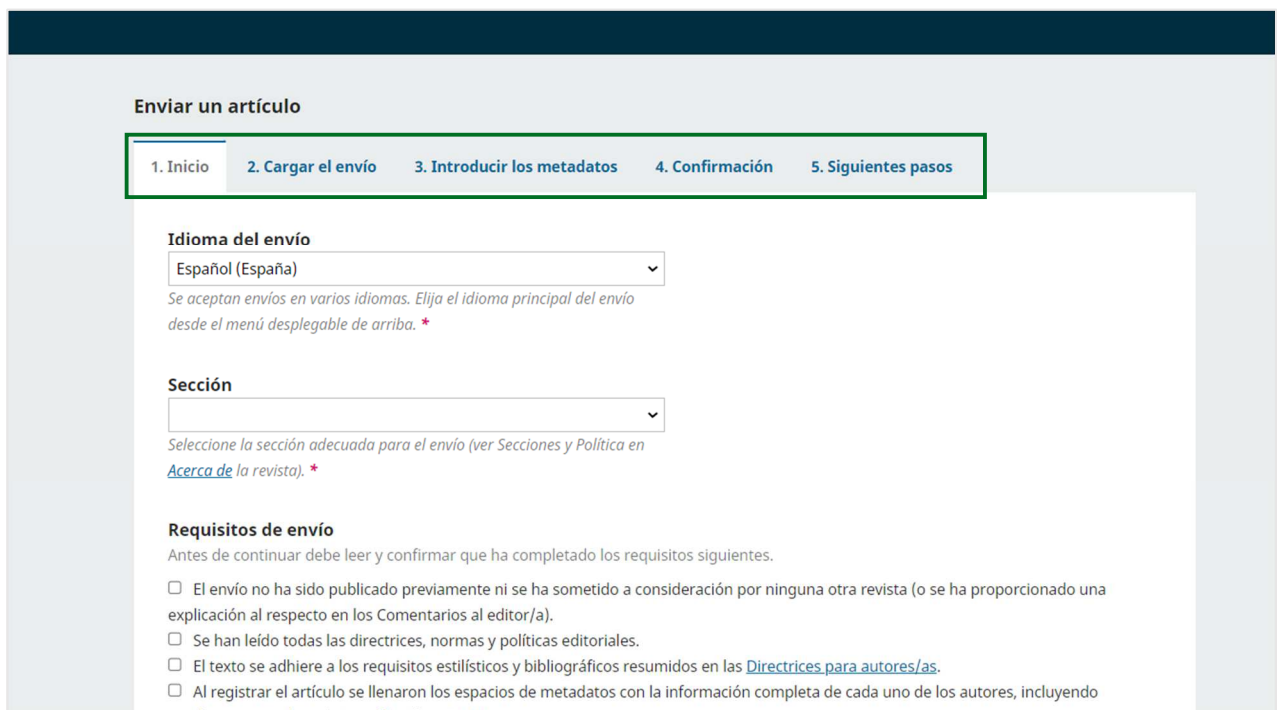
Enviar un artículo

1. Inicio 2. Cargar el envío 3. Introducir los metadatos 4. Confirmación 5. Siguientes pasos

Idioma del envío
Español (España)
Se aceptan envíos en varios idiomas. Elija el idioma principal del envío desde el menú desplegable de arriba. *

Sección

Seleccione la sección adecuada para el envío (ver Secciones y Política en Acerca de la revista). *

Requisitos de envío
Antes de continuar debe leer y confirmar que ha completado los requisitos siguientes.

El envío no ha sido publicado previamente ni se ha sometido a consideración por ninguna otra revista (o se ha proporcionado una explicación al respecto en los Comentarios al editor/a).
Se han leído todas las directrices, normas y políticas editoriales.
El texto se adhiere a los requisitos estilísticos y bibliográficos resumidos en las Directrices para autores/as.
Al registrar el artículo se llenaron los espacios de metadatos con la información completa de cada uno de los autores, incluyendo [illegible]